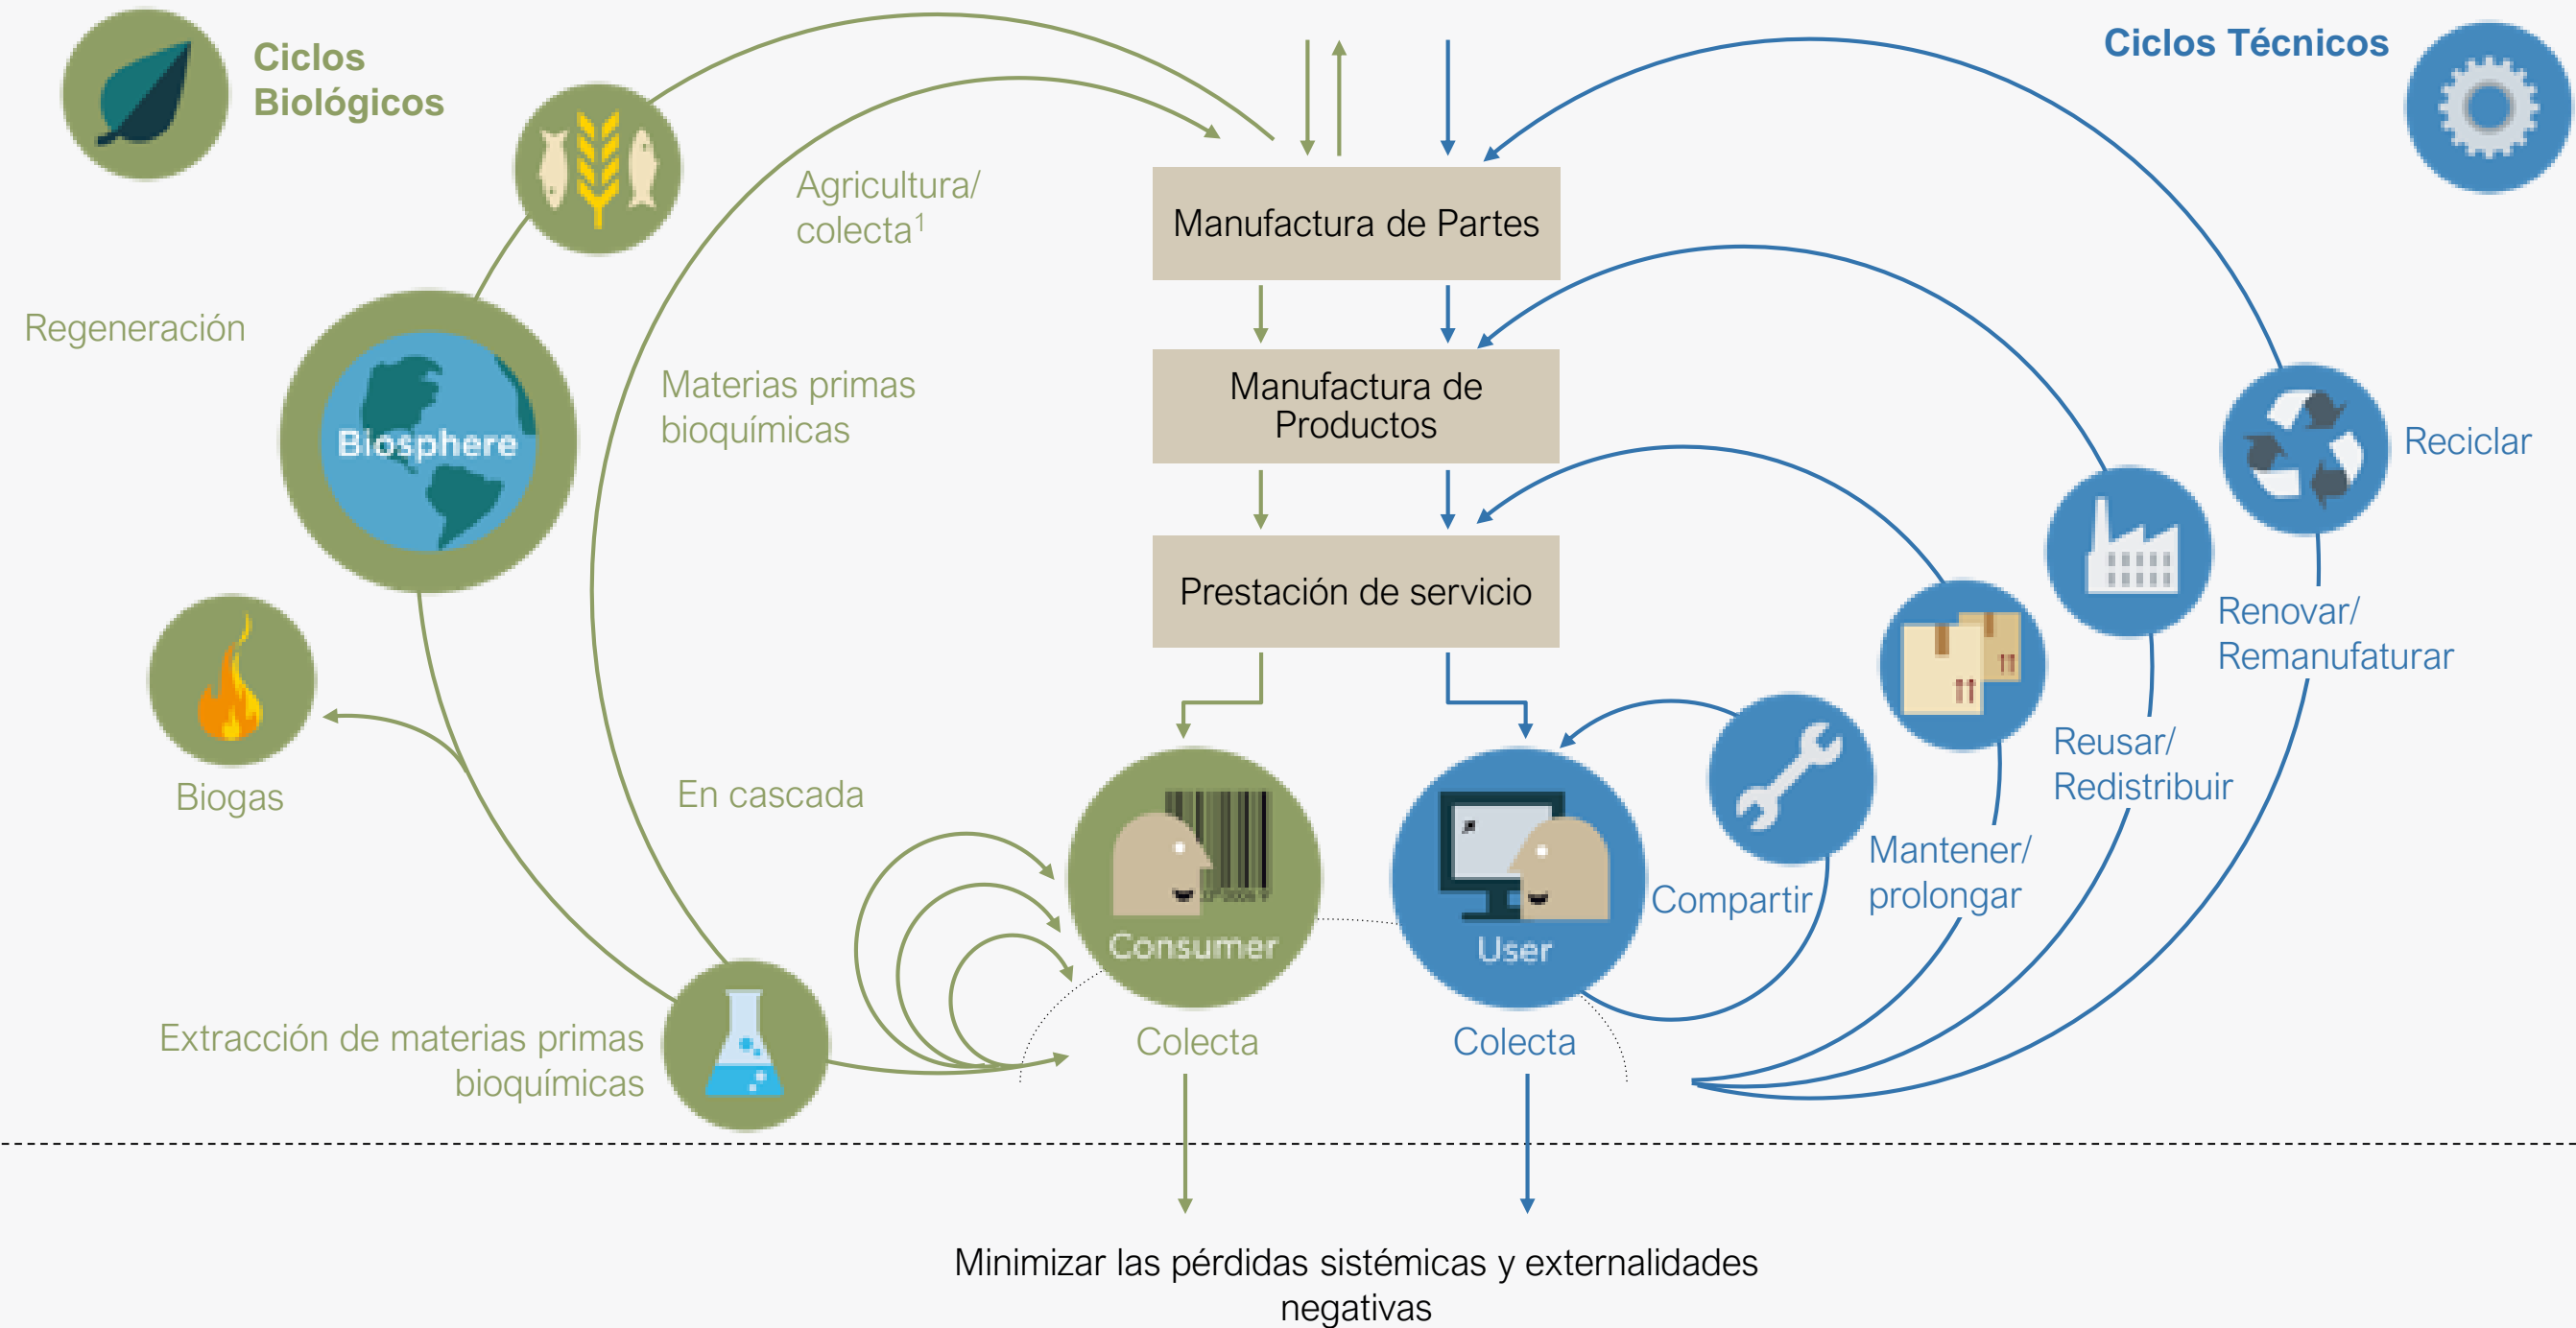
Ciclos Biológicos

Ciclos Técnicos

Agricultura/ colecta$^1$

Manufactura de Partes

Manufactura de Productos

Prestación de servicio

Regeneración

Biosphere

Materias primas bioquímicas

Biogas

En cascada

Extracción de materias primas bioquímicas

Consumer

User

Colecta

Colecta

Compartir

Mantener/ prolongar

Reusar/ Redistribuir

Renovar/ Remanufaturar

Reciclar

Minimizar las pérdidas sistémicas y externalidades negativas